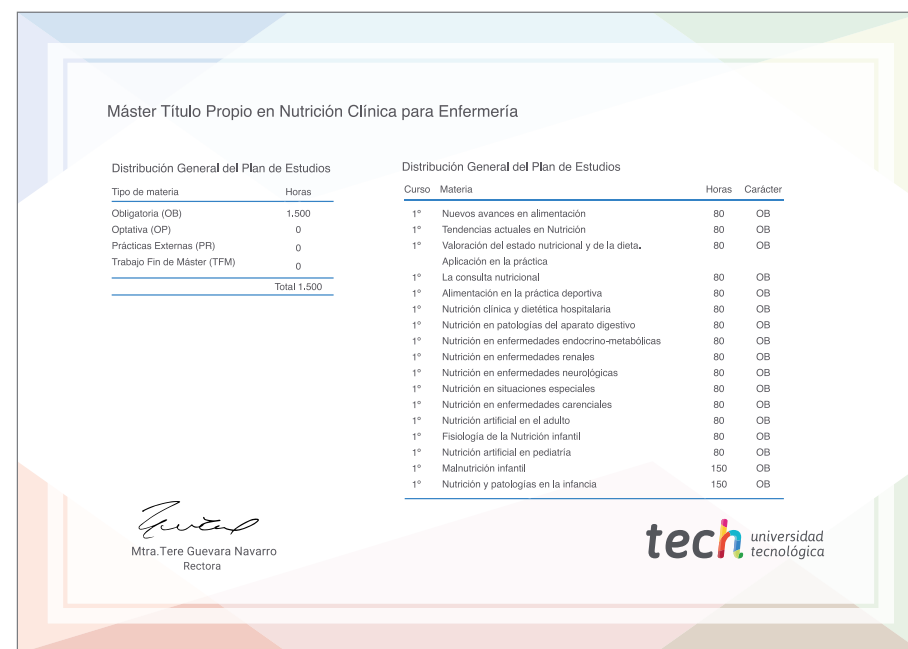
Máster Título Propio en Nutrición Clínica para Enfermería

Distribución General del Plan de Estudios

| Tipo de materia | Horas |
|---|---|
| Obligatoria (OB) | 1.500 |
| Optativa (OP) | 0 |
| Prácticas Externas (PR) | 0 |
| Trabajo Fin de Máster (TFM) | 0 |
| | Total 1.500 |

Distribución General del Plan de Estudios

| Curso | Materia | Horas | Carácter |
|---|---|---|---|
| 1º | Nuevos avances en alimentación | 80 | OB |
| 1º | Tendencias actuales en Nutrición | 80 | OB |
| 1º | Valoración del estado nutricional y de la dieta. Aplicación en la práctica | 80 | OB |
| 1º | La consulta nutricional | 80 | OB |
| 1º | Alimentación en la práctica deportiva | 80 | OB |
| 1º | Nutrición clínica y dietética hospitalaria | 80 | OB |
| 1º | Nutrición en patologías del aparato digestivo | 80 | OB |
| 1º | Nutrición en enfermedades endocrino-metabólicas | 80 | OB |
| 1º | Nutrición en enfermedades renales | 80 | OB |
| 1º | Nutrición en enfermedades neurológicas | 80 | OB |
| 1º | Nutrición en situaciones especiales | 80 | OB |
| 1º | Nutrición en enfermedades carenciales | 80 | OB |
| 1º | Nutrición artificial en el adulto | 80 | OB |
| 1º | Fisiología de la Nutrición infantil | 80 | OB |
| 1º | Nutrición artificial en pediatría | 80 | OB |
| 1º | Malnutrición infantil | 150 | OB |
| 1º | Nutrición y patologías en la infancia | 150 | OB |

Mtra.Tere Guevara Navarro
Rectora

tech universidad tecnológica